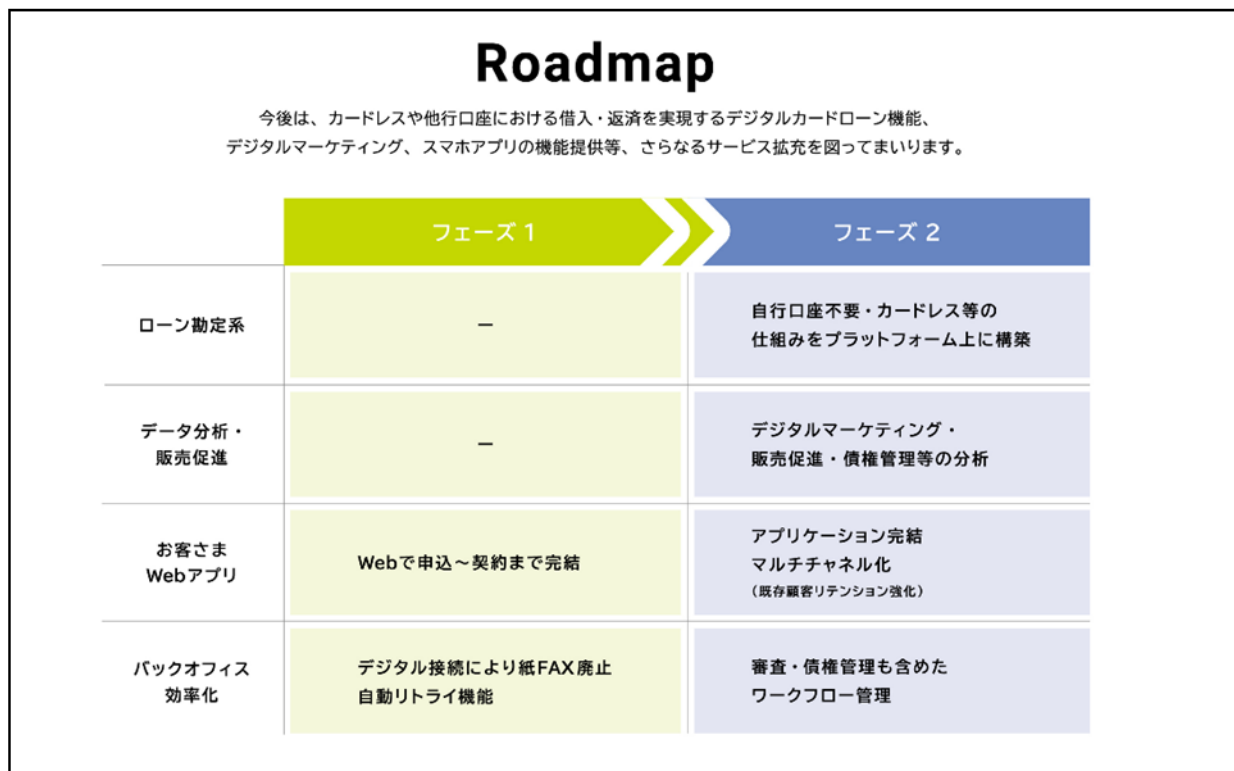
Roadmap

今後は、カードレスや他行口座における借入・返済を実現するデジタルカードローン機能、デジタルマーケティング、スマホアプリの機能提供等、さらなるサービス拡充を図ってまいります。

|  | フェーズ 1 | フェーズ 2 |
|---|---|---|
| ローン勘定系 | ー | 自行口座不要・カードレス等の仕組みをプラットフォーム上に構築 |
| データ分析・販売促進 | ー | デジタルマーケティング・販売促進・債権管理等の分析 |
| お客さま Webアプリ | Webで申込～契約まで完結 | アプリケーション完結 マルチチャネル化 (既存顧客リテンション強化) |
| バックオフィス効率化 | デジタル接続により紙FAX廃止 自動リトライ機能 | 審査・債権管理も含めたワークフロー管理 |